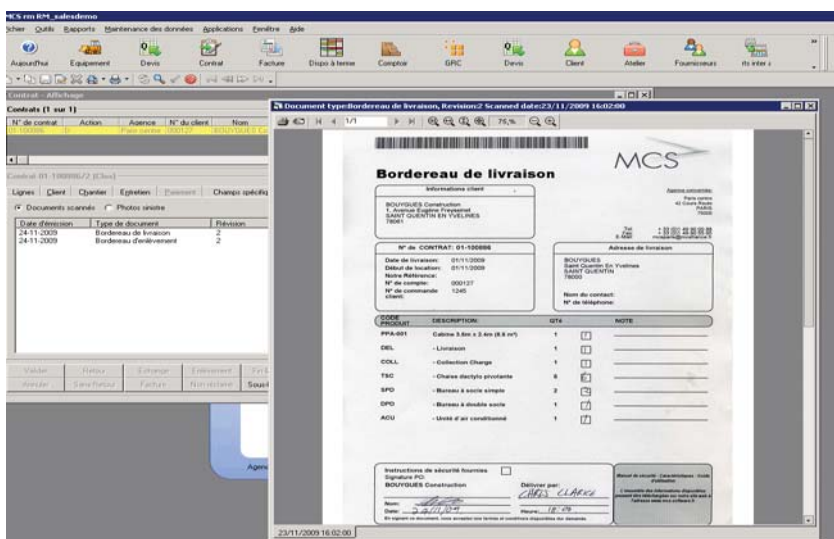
MCS rm RM_salesdemo

Fichier Outils Rapports Maintenance des données Applications Fenêtre Aide

Aujourd'hui Equipement Devis Contrat Facture Dispo à terme Comptoir GRC Devis Client Atelier Fournisseurs rts inter.s

Contrat - Affichage

Contrats (1 sur 1)

| N° de contrat | Action | Agence | N° du client | Nom |
|---|---|---|---|---|
| 01-100086 | D | Paris centre | 000127 | BOUYGUES Co |

Contrat 01-100086/2 (Clos)

Lignes Client Chantier Entretien Paiement Champs spécifiq

Documents scannés Photos sinistre

| Date d'émission | Type de document | Révision |
|---|---|---|
| 24-11-2009 | Bordereau de livraison | 2 |
| 24-11-2009 | Bordereau d'enlèvement | 2 |

Valider Retour Echange Enlèvement Fin
Annuler Sans Retour Facture Non restitué Sous-l

Agen

Document type:Bordereau de livraison, Revision:2 Scanned date:23/11/2009 16:02:00

1/1 75%

Bordereau de livraison

MCS

Informations client

BOUYGUES Construction
1, Avenue Eugène Freyssinet
SAINT QUENTIN EN YVELINES
78061

Agence concernée:
Paris centre
42 Cours Route
PARIS
75000

Tel:
Fax:
E-Mail:

N° de CONTRAT: 01-100086

Date de livraison: 01/11/2009
Début de location: 01/11/2009
Notre Référence:
N° de compte: 000127
N° de commande client: 1245

Adresse de livraison

BOUYGUES
Saint Quentin En Yvelines
SAINT QUENTIN
78000

Nom du contact:
N° de téléphone:

| CODE PRODUIT | DESCRIPTION: | QTé | | NOTE |
|---|---|---|---|---|
| PPA-001 | Cabine 3.6m x 2.4m (8.6 m²) | 1 | | |
| DEL | - Livraison | 1 | | |
| COLL | - Collection Charge | 1 | | |
| TSC | - Chaise dactylo pivotante | 6 | | |
| SPD | - Bureau à socle simple | 2 | | |
| DPD | - Bureau à double socle | 1 | | |
| ACU | - Unité d'air conditionné | 1 | | |

Instructions de sécurité fournies
Signature PO
BOUYGUES Construction

Délivrer par:
CHRIS CLARKE

Nom:
Date: 23/11/09
Heure: 18:05

Manuel de sécurité · Caractéristiques · Guide d'utilisation

En signant ce document, vous acceptez nos termes et conditions disponibles sur demande.

23/11/2009 16:02:00